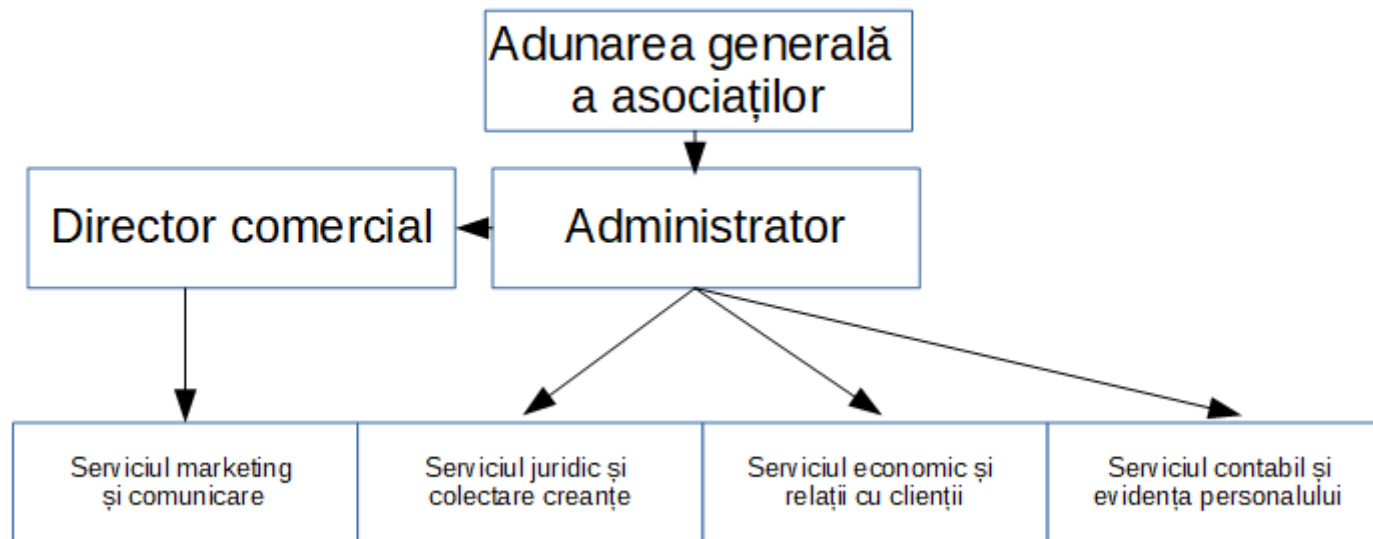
Adunarea generală a asociaților

Director comercial

Administrator

Serviciul marketing și comunicare

Serviciul juridic și colectare creanțe

Serviciul economic și relații cu clienții

Serviciul contabil și evidența personalului